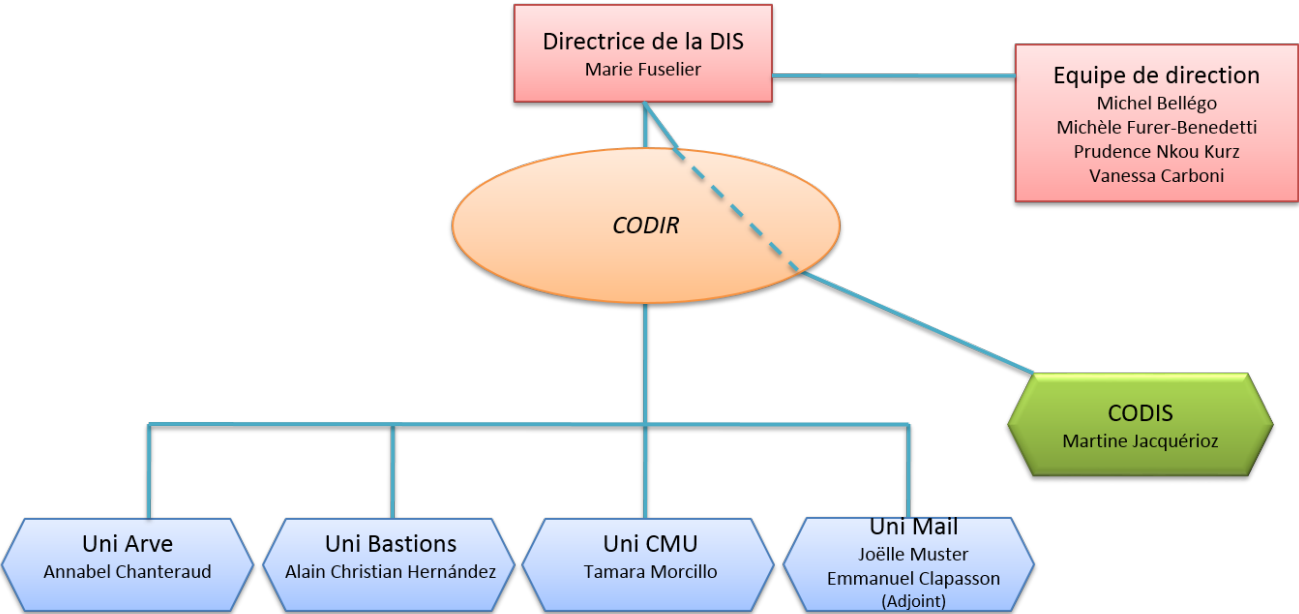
Directrice de la DIS
Marie Fuselier

Equipe de direction
Michel Bellégo
Michèle Furer-Benedetti
Prudence Nkou Kurz
Vanessa Carboni

*CODIR*

CODIS
Martine Jacquérioz

Uni Arve
Annabel Chanteraud

Uni Bastions
Alain Christian Hernández

Uni CMU
Tamara Morcillo

Uni Mail
Joëlle Muster
Emmanuel Clapasson
(Adjoint)